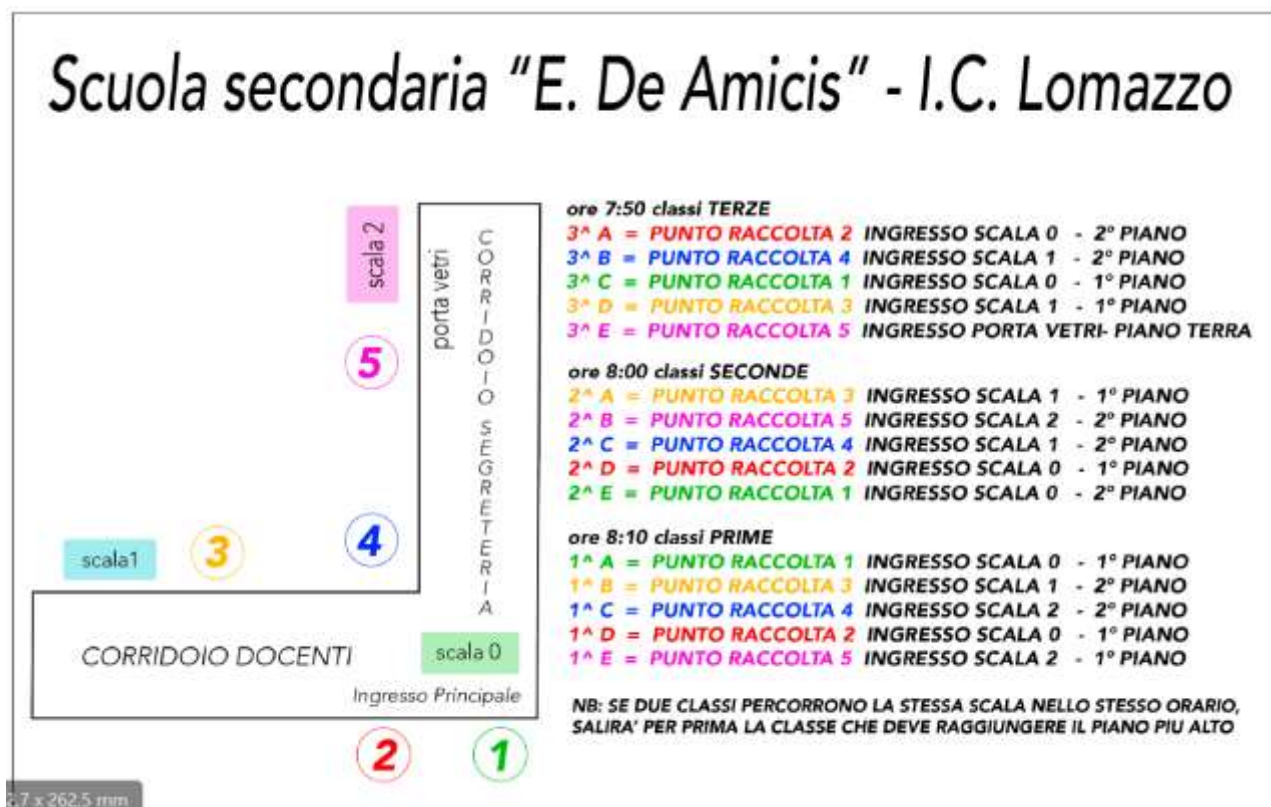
Scuola secondaria "E. De Amicis" - I.C. Lomazzo

scala 2

porta vetri

CORRIDOIO SEGRETERIA

5

4

scala1

3

CORRIDOIO DOCENTI

scala 0

Ingresso Principale

2

1

ore 7:50 classi TERZE
3^ A = PUNTO RACCOLTA 2 INGRESSO SCALA 0 - 2° PIANO
3^ B = PUNTO RACCOLTA 4 INGRESSO SCALA 1 - 2° PIANO
3^ C = PUNTO RACCOLTA 1 INGRESSO SCALA 0 - 1° PIANO
3^ D = PUNTO RACCOLTA 3 INGRESSO SCALA 1 - 1° PIANO
3^ E = PUNTO RACCOLTA 5 INGRESSO PORTA VETRI- PIANO TERRA

ore 8:00 classi SECONDE
2^ A = PUNTO RACCOLTA 3 INGRESSO SCALA 1 - 1° PIANO
2^ B = PUNTO RACCOLTA 5 INGRESSO SCALA 2 - 2° PIANO
2^ C = PUNTO RACCOLTA 4 INGRESSO SCALA 1 - 2° PIANO
2^ D = PUNTO RACCOLTA 2 INGRESSO SCALA 0 - 1° PIANO
2^ E = PUNTO RACCOLTA 1 INGRESSO SCALA 0 - 2° PIANO

ore 8:10 classi PRIME
1^ A = PUNTO RACCOLTA 1 INGRESSO SCALA 0 - 1° PIANO
1^ B = PUNTO RACCOLTA 3 INGRESSO SCALA 1 - 2° PIANO
1^ C = PUNTO RACCOLTA 4 INGRESSO SCALA 2 - 2° PIANO
1^ D = PUNTO RACCOLTA 2 INGRESSO SCALA 0 - 1° PIANO
1^ E = PUNTO RACCOLTA 5 INGRESSO SCALA 2 - 1° PIANO

NB: SE DUE CLASSI PERCORRONO LA STESSA SCALA NELLO STESSO ORARIO, SALIRA' PER PRIMA LA CLASSE CHE DEVE RAGGIUNGERE IL PIANO PIU ALTO

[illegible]7 x 262,5 mm